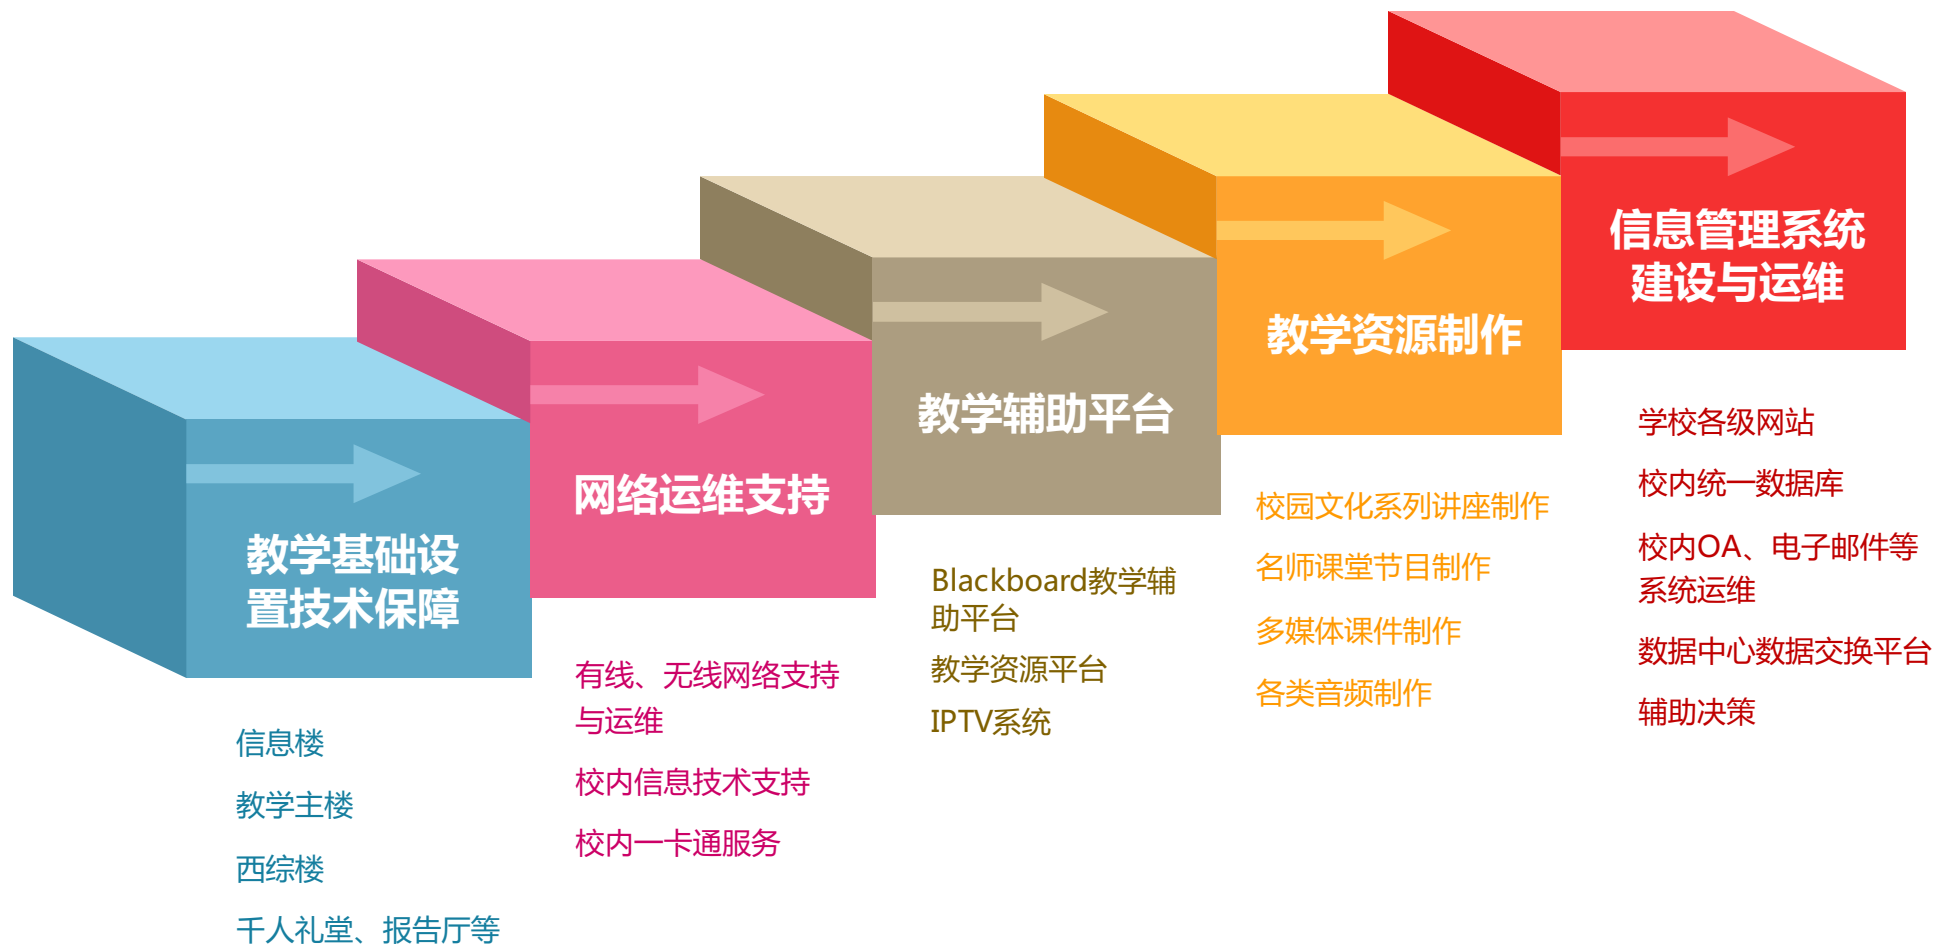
教学基础设置技术保障

信息楼

教学主楼

西综楼

千人礼堂、报告厅等

网络运维支持

有线、无线网络支持与运维

校内信息技术支持

校内一卡通服务

教学辅助平台

Blackboard教学辅助平台

教学资源平台

IPTV系统

教学资源制作

校园文化系列讲座制作

名师课堂节目制作

多媒体课件制作

各类音频制作

信息管理系统建设与运维

学校各级网站

校内统一数据库

校内OA、电子邮件等系统运维

数据中心数据交换平台

辅助决策